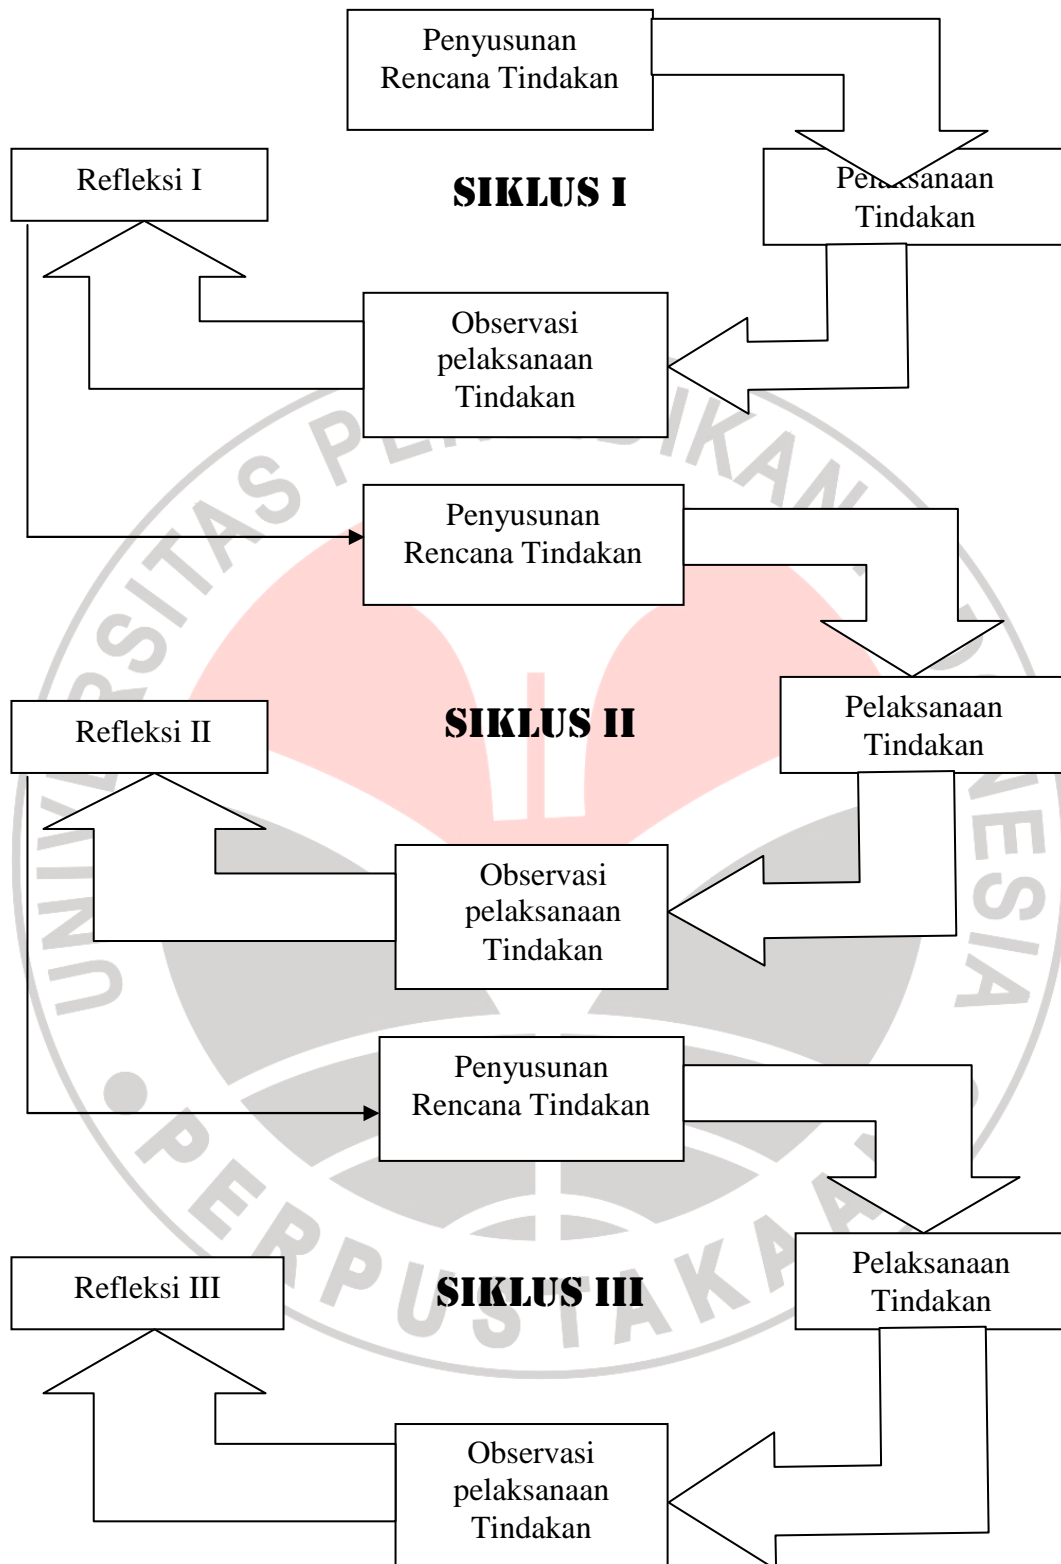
Penyusunan Rencana Tindakan

Refleksi I

SIKLUS I

Pelaksanaan Tindakan

Observasi pelaksanaan Tindakan

Penyusunan Rencana Tindakan

Refleksi II

SIKLUS II

Pelaksanaan Tindakan

Observasi pelaksanaan Tindakan

Penyusunan Rencana Tindakan

Refleksi III

SIKLUS III

Pelaksanaan Tindakan

Observasi pelaksanaan Tindakan

UNIVERSITAS PENDIDIKAN INDONESIA

PERPUSTAKAAN